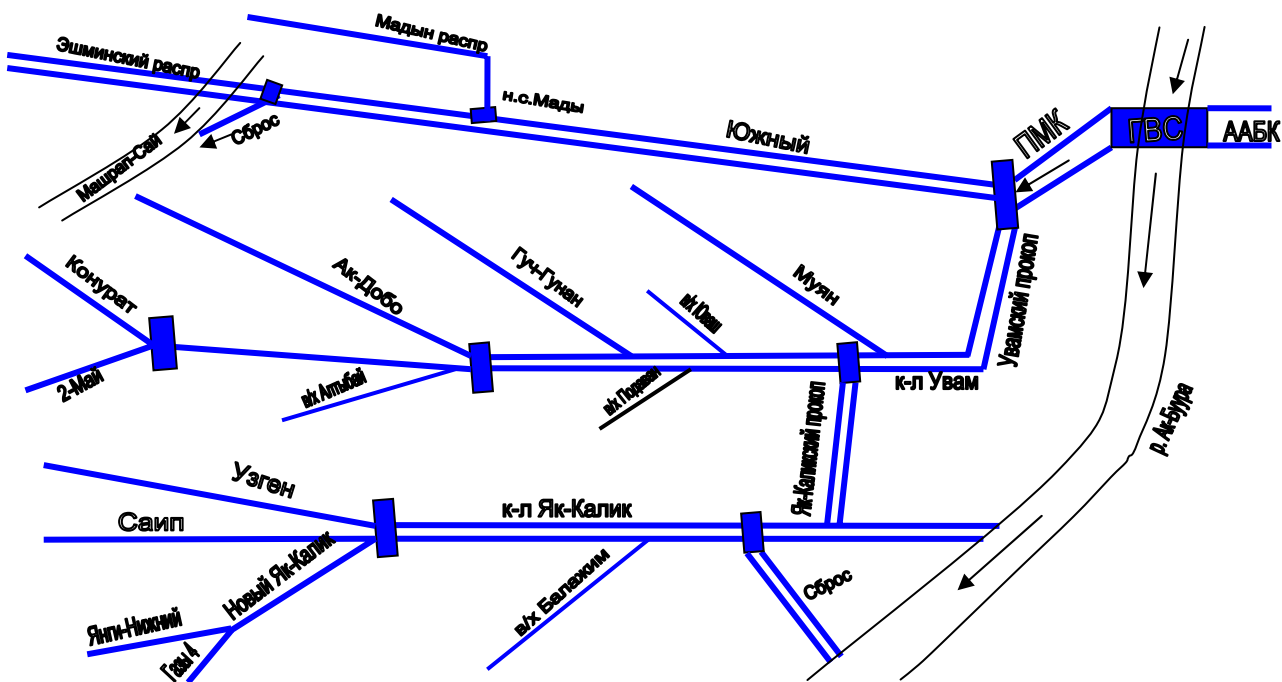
Мадын распр
Эшминский распр
н.с.Мады
Машрап-Сай
Сброс
Южный
ПМК
ГВС
ААБК
Конурат
Ак-Добо
Гуч-Гунан
в/к Увам
Муян
Увамский прокоп
2-Май
в/х Алтыбай
в/к Подшанан
к-л Увам
Як-Каликский прокоп
р. Ак-Буура
Узген
Саип
к-л Як-Калик
Новый Як-Калик
в/х Балажим
Сброс
Янги-Нижний
Газы 4